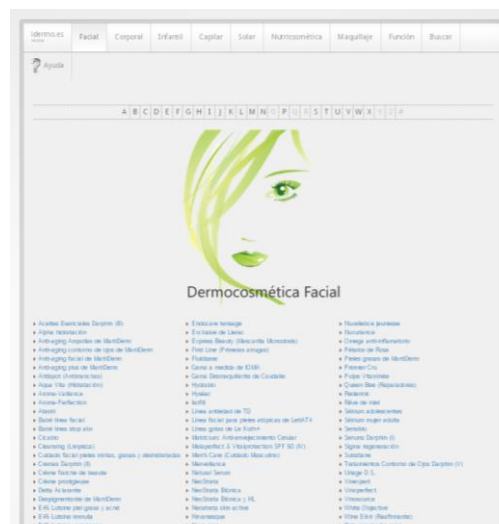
idermo.es

Facial | Corporal | Infantil | Capilar | Solar | Nutricosmética | Maquillaje | Función | Buscar

Ayuda

A B C D E F G H I J K L M N O P Q R S T U V W X Y Z #

Dermocosmética Facial

» Aceites Esenciales Durphin (6)
» Alpha Hidratación
» Anti-aging Ampollas de MartiDerm
» Anti-aging contorno de ojos de MartiDerm
» Anti-aging facial de MartiDerm
» Anti-aging piel de MartiDerm
» Antipoll (Antimanchas)
» Aqua Vita (Hidratación)
» Aroma-Vitalica
» Aroma-Perfection
» Atopic
» Bone tree facial
» Bone tree stop skin
» Cicabio
» Cleansing (Limpieza)
» Cuidado facial pieles mixtas, grasas y deshidratadas
» Cremas Durphin (8)
» Crème flore de lavande
» Crème prodigieuse
» Detta Antiacnée
» Despigmentante de MartiDerm
» E45 Lotions pel grasa y acné
» E45 Lotions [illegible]

» Endocare tensage
» Exclusive de Lierac
» Express Beauty (Mascarilla Monodosis)
» First Liner (Primeras arrugas)
» Fluidbase
» Gama a medida de IDBR
» Gama Desmaquillante de Coudalie
» Hydrabio
» Hyaluc
» Isdin
» Línea antiedad de TD
» Línea facial para pieles atópicas de LetiAT4
» Línea grasa de La Roche
» Matricium: Anti-envejecimiento Celular
» Melaperfect & Vitiliperfection SPF 50 (R)
» Men's Care (Cuidado Masculino)
» Mesoderma
» Natural Serum
» NeoStrata
» NeoStrata Bionica
» NeoStrata Bionica y HL
» Neutrals skin active
» Nivaxestique

» Nouvellance jeunesse
» Novadiol
» Omega anti-inflamatorio
» Pétalos de Rosa
» Pieles grasas de MartiDerm
» Premier Cru
» Pulpe Vitaminée
» Queen Bee (Reparadoras)
» Redermic
» Rêve de miel
» Sébium adolescentes
» Sébium mujer adulta
» Sensibio
» Serums Durphin (I)
» Sigma regeneración
» Substiane
» Tratamientos Contorno de Ojos Durphin (V)
» Uriage D.S.
» Vinergact
» Vinoperfect
» Vinosource
» White Objective
» Wine Elixir (Reafirmante)